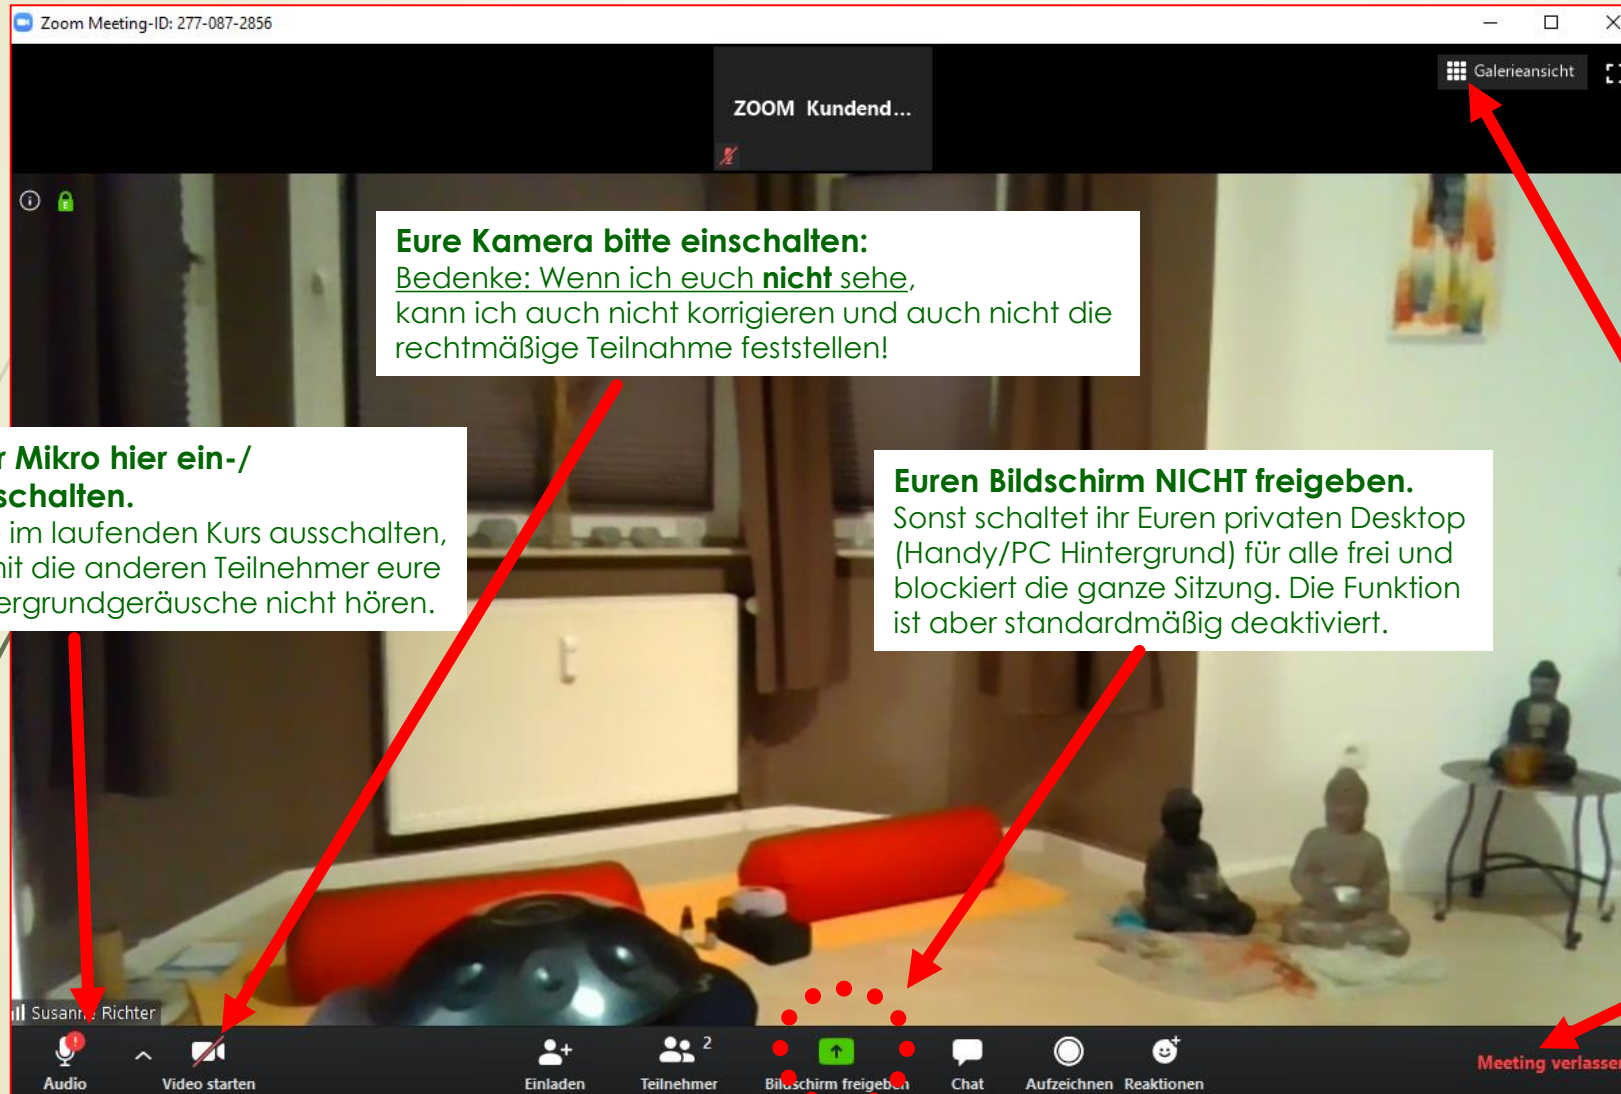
Zoom Meeting-ID: 277-087-2856

ZOOM Kundend...

Galerieansicht

Eure Kamera bitte einschalten:
Bedenke: Wenn ich euch nicht sehe,
kann ich auch nicht korrigieren und auch nicht die rechtmäßige Teilnahme feststellen!

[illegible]r Mikro hier ein-/ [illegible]schalten.
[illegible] im laufenden Kurs ausschalten, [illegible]it die anderen Teilnehmer eure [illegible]ergrundgeräusche nicht hören.

Euren Bildschirm NICHT freigeben.
Sonst schaltet ihr Euren privaten Desktop (Handy/PC Hintergrund) für alle frei und blockiert die ganze Sitzung. Die Funktion ist aber standardmäßig deaktiviert.

Susann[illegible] Richter

Audio
Video starten
Einladen
Teilnehmer 2
Bi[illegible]schirm freigeb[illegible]n
Chat
Aufzeichnen
Reaktionen
Meeting verlasse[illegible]